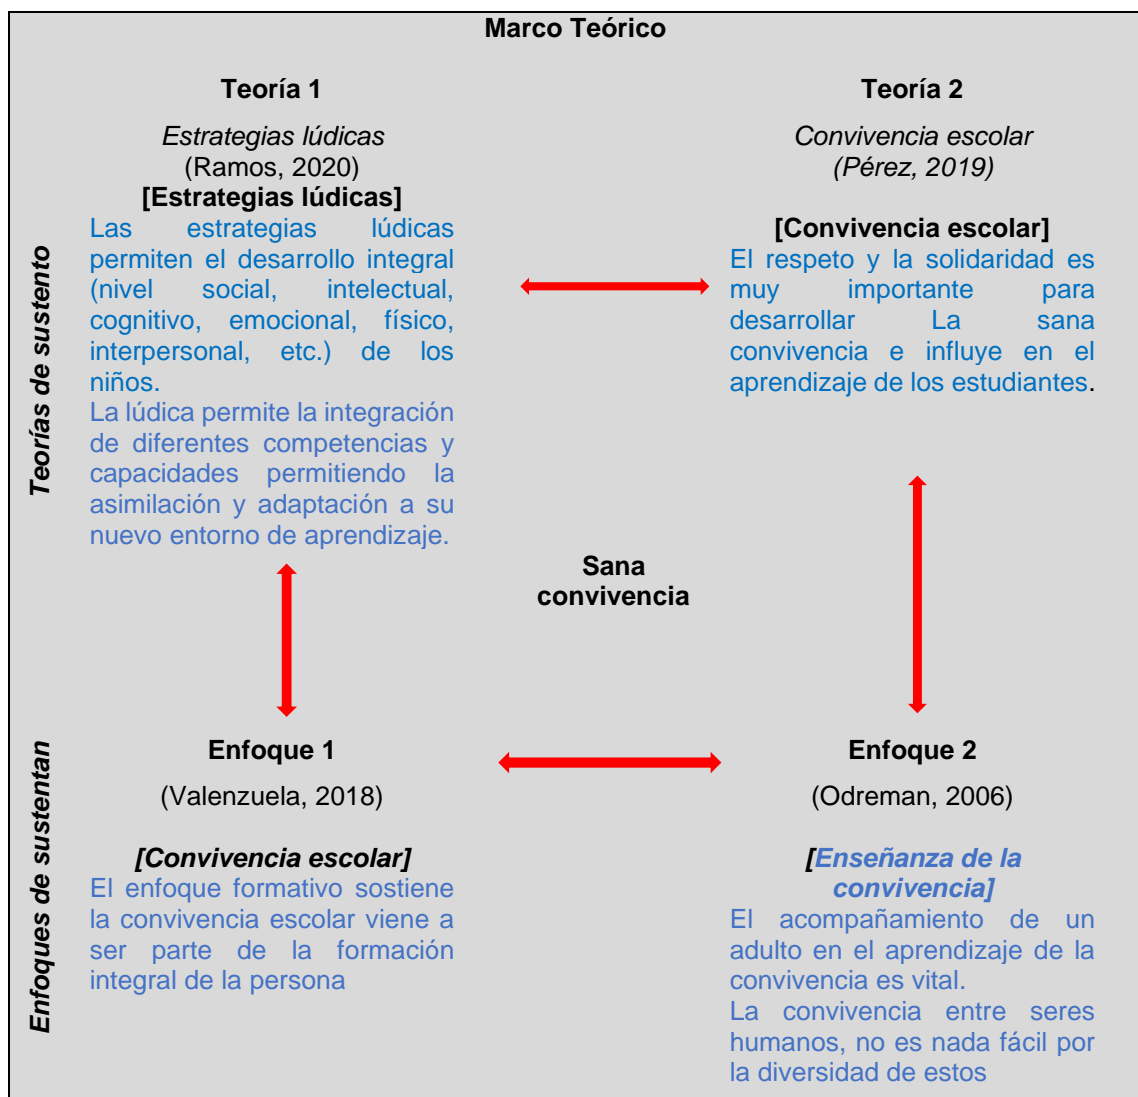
Marco Teórico

Teorías de sustento

Teoría 1

Estrategias lúdicas
(Ramos, 2020)
[Estrategias lúdicas]
Las estrategias lúdicas permiten el desarrollo integral (nivel social, intelectual, cognitivo, emocional, físico, interpersonal, etc.) de los niños.
La lúdica permite la integración de diferentes competencias y capacidades permitiendo la asimilación y adaptación a su nuevo entorno de aprendizaje.

Teoría 2

Convivencia escolar
(Pérez, 2019)

[Convivencia escolar]
El respeto y la solidaridad es muy importante para desarrollar La sana convivencia e influye en el aprendizaje de los estudiantes.

Sana convivencia

Enfoques de sustentan

Enfoque 1

(Valenzuela, 2018)

[Convivencia escolar]
El enfoque formativo sostiene la convivencia escolar viene a ser parte de la formación integral de la persona

Enfoque 2

(Odreman, 2006)

[Enseñanza de la convivencia]
El acompañamiento de un adulto en el aprendizaje de la convivencia es vital.
La convivencia entre seres humanos, no es nada fácil por la diversidad de estos